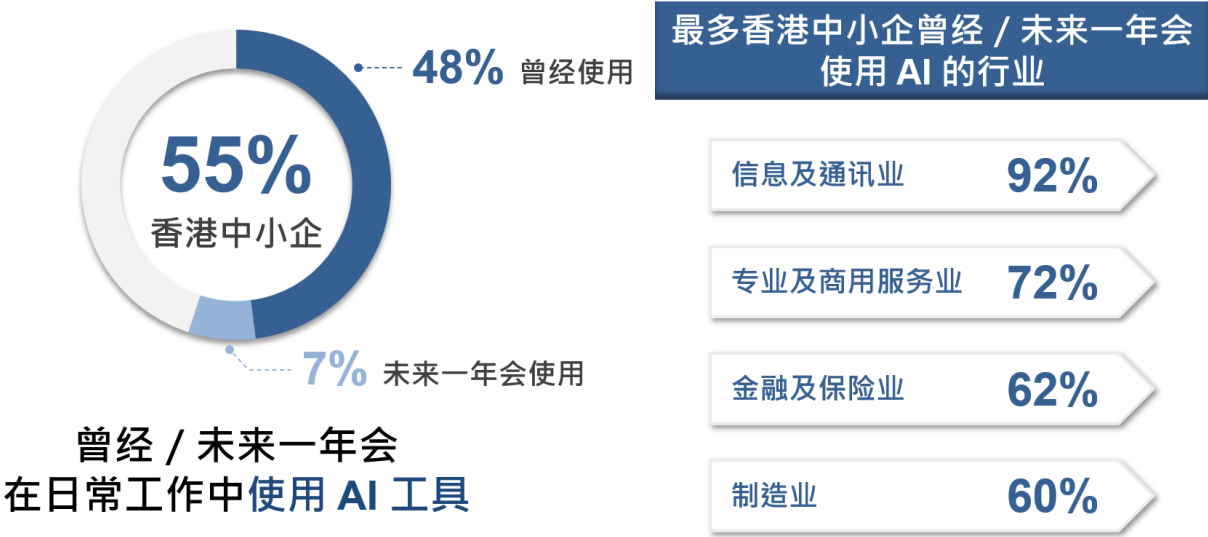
55%
香港中小企

48% 曾经使用

7% 未来一年会使用

曾经 / 未来一年会
在日常工作中使用 AI 工具

最多香港中小企曾经 / 未来一年会使用 AI 的行业

| | |
|---|---|
| 信息及通讯业 | 92% |
| 专业及商用服务业 | 72% |
| 金融及保险业 | 62% |
| 制造业 | 60% |